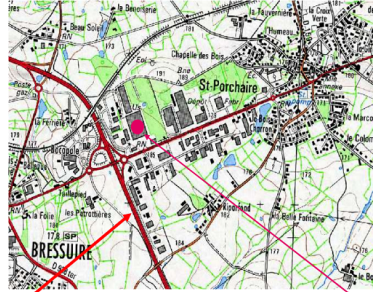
la Bezonière
Beau Soleil
la Tauverrière
la Croix Verte
Humeau
Chapelle des Bois
St-Porchaire
la Fernelle
Bocage
Dépôt
la Marco
Guillerai
Coloml
les Poteaux
Alportand
Belle Fontaine
la Folie
les Potronnères
BRESSUIRE
la Be
178
173
184
171